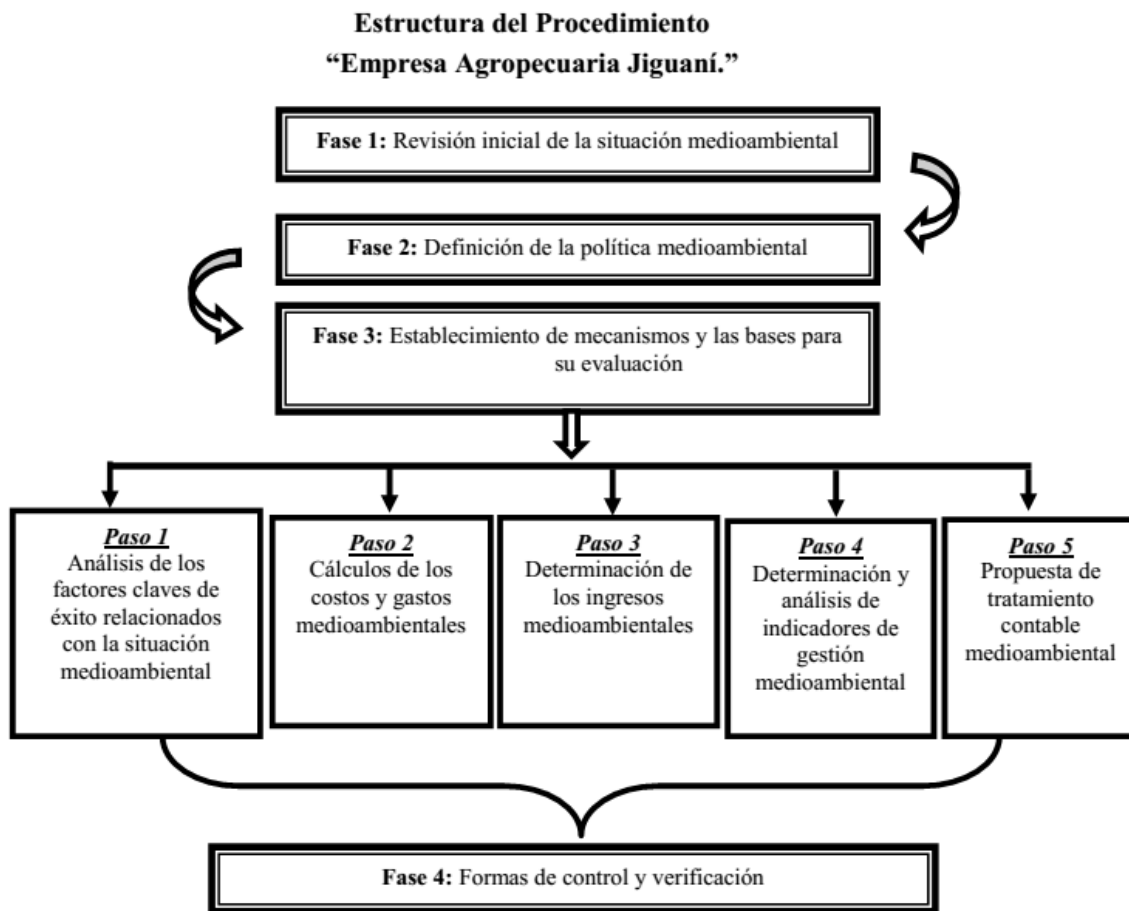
Estructura del Procedimiento
“Empresa Agropecuaria Jiguaní.”

Fase 1: Revisión inicial de la situación medioambiental

Fase 2: Definición de la política medioambiental

Fase 3: Establecimiento de mecanismos y las bases para su evaluación

Paso 1
Análisis de los factores claves de éxito relacionados con la situación medioambiental

Paso 2
Cálculos de los costos y gastos medioambientales

Paso 3
Determinación de los ingresos medioambientales

Paso 4
Determinación y análisis de indicadores de gestión medioambiental

Paso 5
Propuesta de tratamiento contable medioambiental

Fase 4: Formas de control y verificación